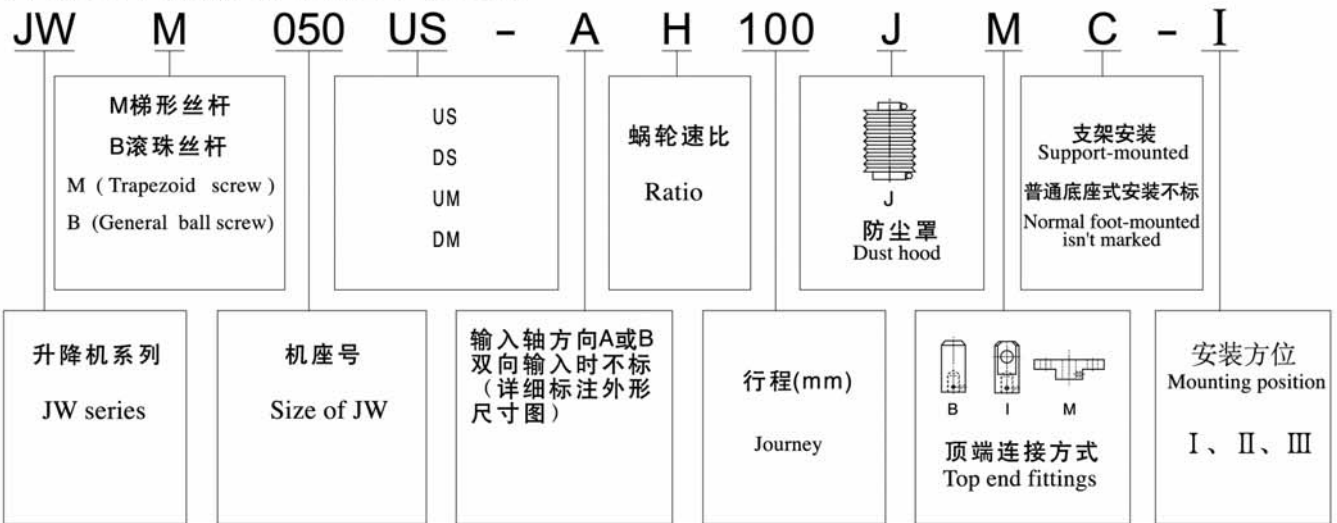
JW M 050 US - A H 100 J M C - Ⅰ

M梯形丝杆
B滚珠丝杆
M（Trapezoid screw）
B（General ball screw）

US
DS
UM
DM

蜗轮速比
Ratio

J
防尘罩
Dust hood

支架安装
Support-mounted
普通底座式安装不标
Normal foot-mounted isn't marked

升降机系列
JW series

机座号
Size of JW

输入轴方向A或B
双向输入时不标
（详细标注外形尺寸图）

行程(mm)
Journey

B I M
顶端连接方式
Top end fittings

安装方位
Mounting position
Ⅰ、Ⅱ、Ⅲ